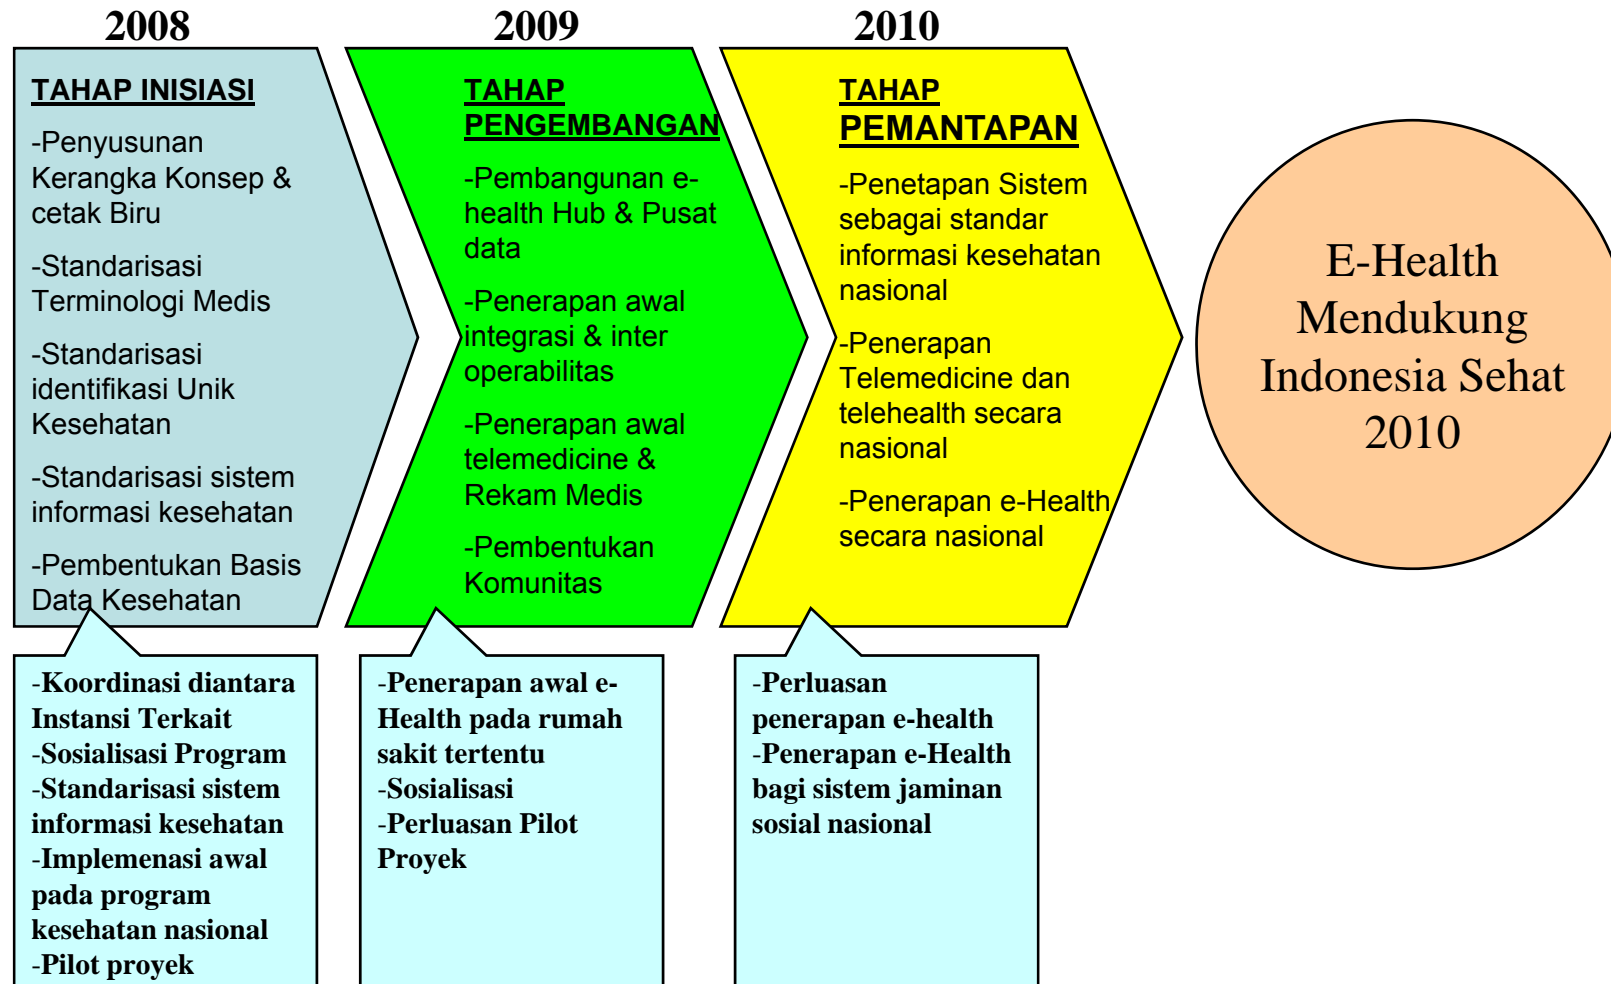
2008

TAHAP INISIASI

-Penyusunan Kerangka Konsep & cetak Biru

-Standarisasi Terminologi Medis

-Standarisasi identifikasi Unik Kesehatan

-Standarisasi sistem informasi kesehatan

-Pembentukan Basis Data Kesehatan

-Koordinasi diantara Instansi Terkait
-Sosialisasi Program
-Standarisasi sistem informasi kesehatan
-Implemenasi awal pada program kesehatan nasional
-Pilot proyek

2009

TAHAP PENGEMBANGAN

-Pembangunan e-health Hub & Pusat data

-Penerapan awal integrasi & inter operabilitas

-Penerapan awal telemedicine & Rekam Medis

-Pembentukan Komunitas

-Penerapan awal e-Health pada rumah sakit tertentu
-Sosialisasi
-Perluasan Pilot Proyek

2010

TAHAP PEMANTAPAN

-Penetapan Sistem sebagai standar informasi kesehatan nasional

-Penerapan Telemedicine dan telehealth secara nasional

-Penerapan e-Health secara nasional

-Perluasan penerapan e-health
-Penerapan e-Health bagi sistem jaminan sosial nasional

E-Health Mendukung Indonesia Sehat 2010